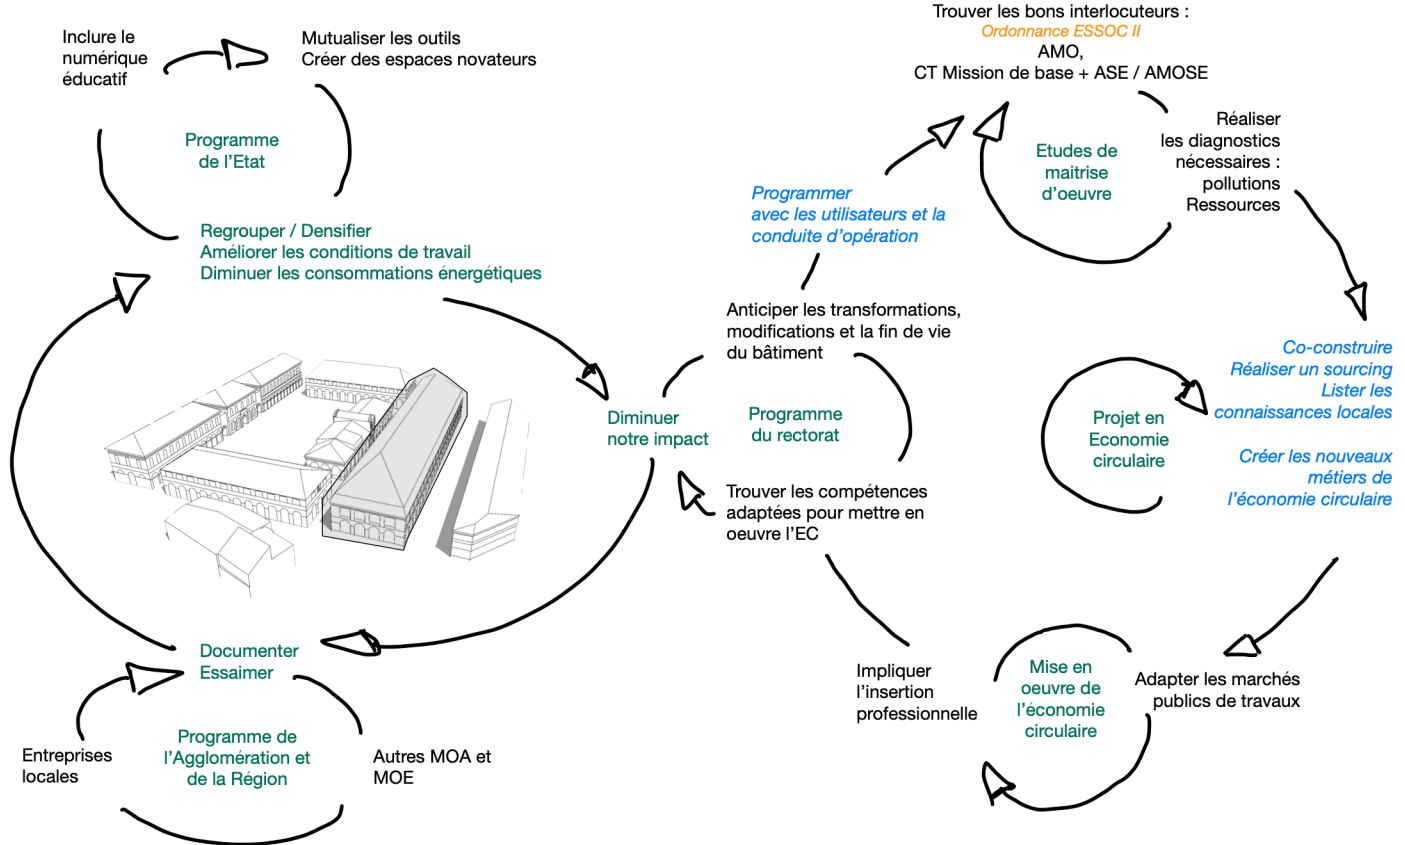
Inclure le numérique éducatif

Mutualiser les outils
Créer des espaces novateurs

Programme de l'Etat

Regrouper / Densifier
Améliorer les conditions de travail
Diminuer les consommations énergétiques

Trouver les bons interlocuteurs :
Ordonnance ESSOC II
AMO,
CT Mission de base + ASE / AMOSE

Etudes de maitrise d'oeuvre

Réaliser les diagnostics nécessaires :
pollutions
Ressources

Programmer avec les utilisateurs et la conduite d'opération

Anticiper les transformations, modifications et la fin de vie du bâtiment

Diminuer notre impact

Programme du rectorat

Trouver les compétences adaptées pour mettre en oeuvre l'EC

Co-construire
Réaliser un sourcing
Lister les connaissances locales

Créer les nouveaux métiers de l'économie circulaire

Projet en Economie circulaire

Documenter
Essaimer

Programme de l'Agglomération et de la Région

Entreprises locales

Autres MOA et MOE

Impliquer l'insertion professionnelle

Mise en oeuvre de l'économie circulaire

Adapter les marchés publics de travaux